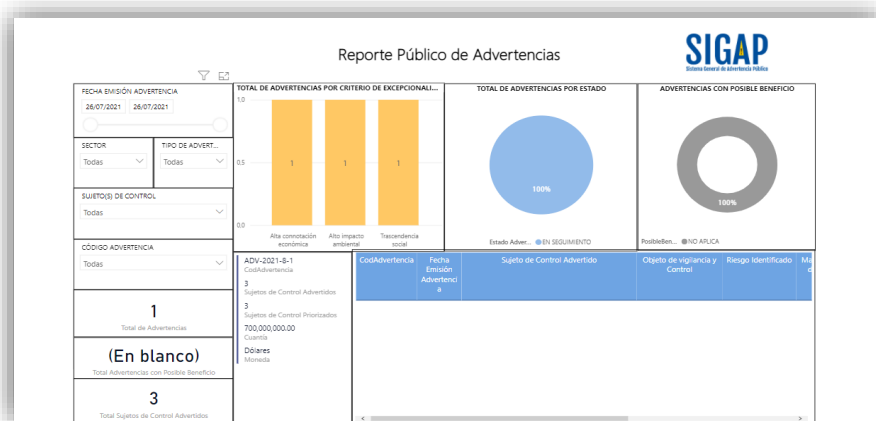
Reporte Público de Advertencias

SIGAP
Sistema General de Advertencia Público

FECHA EMISIÓN ADVERTENCIA
26/07/2021 26/07/2021

SECTOR
Todas

TIPO DE ADVERT...
Todas

SUJETO(S) DE CONTROL
Todas

CÓDIGO ADVERTENCIA
Todas

1
Total de Advertencias

(En blanco)
Total Advertencias con Posible Beneficio

3
Total Sujetos de Control Advertidos

TOTAL DE ADVERTENCIAS POR CRITERIO DE EXCEPCIONALI...
1
0.5
0.0
1 1 1
Alta connotación económica
Alto impacto ambiental
Trascendencia social

TOTAL DE ADVERTENCIAS POR ESTADO
100%
Estado Adver... ● EN SEGUIMIENTO

ADVERTENCIAS CON POSIBLE BENEFICIO
100%
PosibleBen... ● NO APLICA

ADV-2021-8-1
CodAdvertencia
3
Sujetos de Control Advertidos
3
Sujetos de Control Priorizados
700,000,000.00
Cuantía
Dólares
Moneda

| CodAdvertencia | Fecha Emisión Advertencia | Sujeto de Control Advertido | Objeto de vigilancia y Control | Riesgo Identificado | Ma d |
|---|---|---|---|---|---|